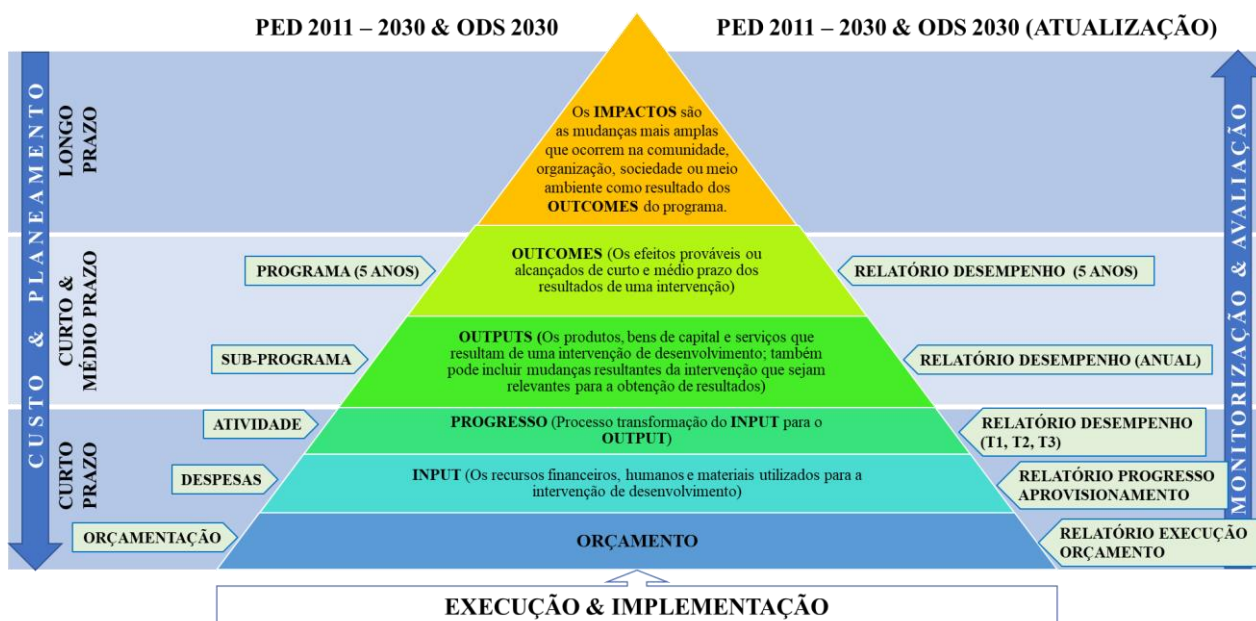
PED 2011 – 2030 & ODS 2030

PED 2011 – 2030 & ODS 2030 (ATUALIZAÇÃO)

CUSTO & PLANEAMENTO

LONGO PRAZO

CURTO & MÉDIO PRAZO

CURTO PRAZO

Os **IMPACTOS** são as mudanças mais amplas que ocorrem na comunidade, organização, sociedade ou meio ambiente como resultado dos **OUTCOMES** do programa.

PROGRAMA (5 ANOS)

**OUTCOMES** (Os efeitos prováveis ou alcançados de curto e médio prazo dos resultados de uma intervenção)

RELATÓRIO DESEMPENHO (5 ANOS)

SUB-PROGRAMA

**OUTPUTS** (Os produtos, bens de capital e serviços que resultam de uma intervenção de desenvolvimento; também pode incluir mudanças resultantes da intervenção que sejam relevantes para a obtenção de resultados)

RELATÓRIO DESEMPENHO (ANUAL)

ATIVIDADE

**PROGRESSO** (Processo transformação do **INPUT** para o **OUTPUT**)

RELATÓRIO DESEMPENHO (T1, T2, T3)

DESPESAS

**INPUT** (Os recursos financeiros, humanos e materiais utilizados para a intervenção de desenvolvimento)

RELATÓRIO PROGRESSO APROVISIONAMENTO

ORÇAMENTAÇÃO

ORÇAMENTO

RELATÓRIO EXECUÇÃO ORÇAMENTO

MONITORIZAÇÃO & AVALIAÇÃO

EXECUÇÃO & IMPLEMENTAÇÃO